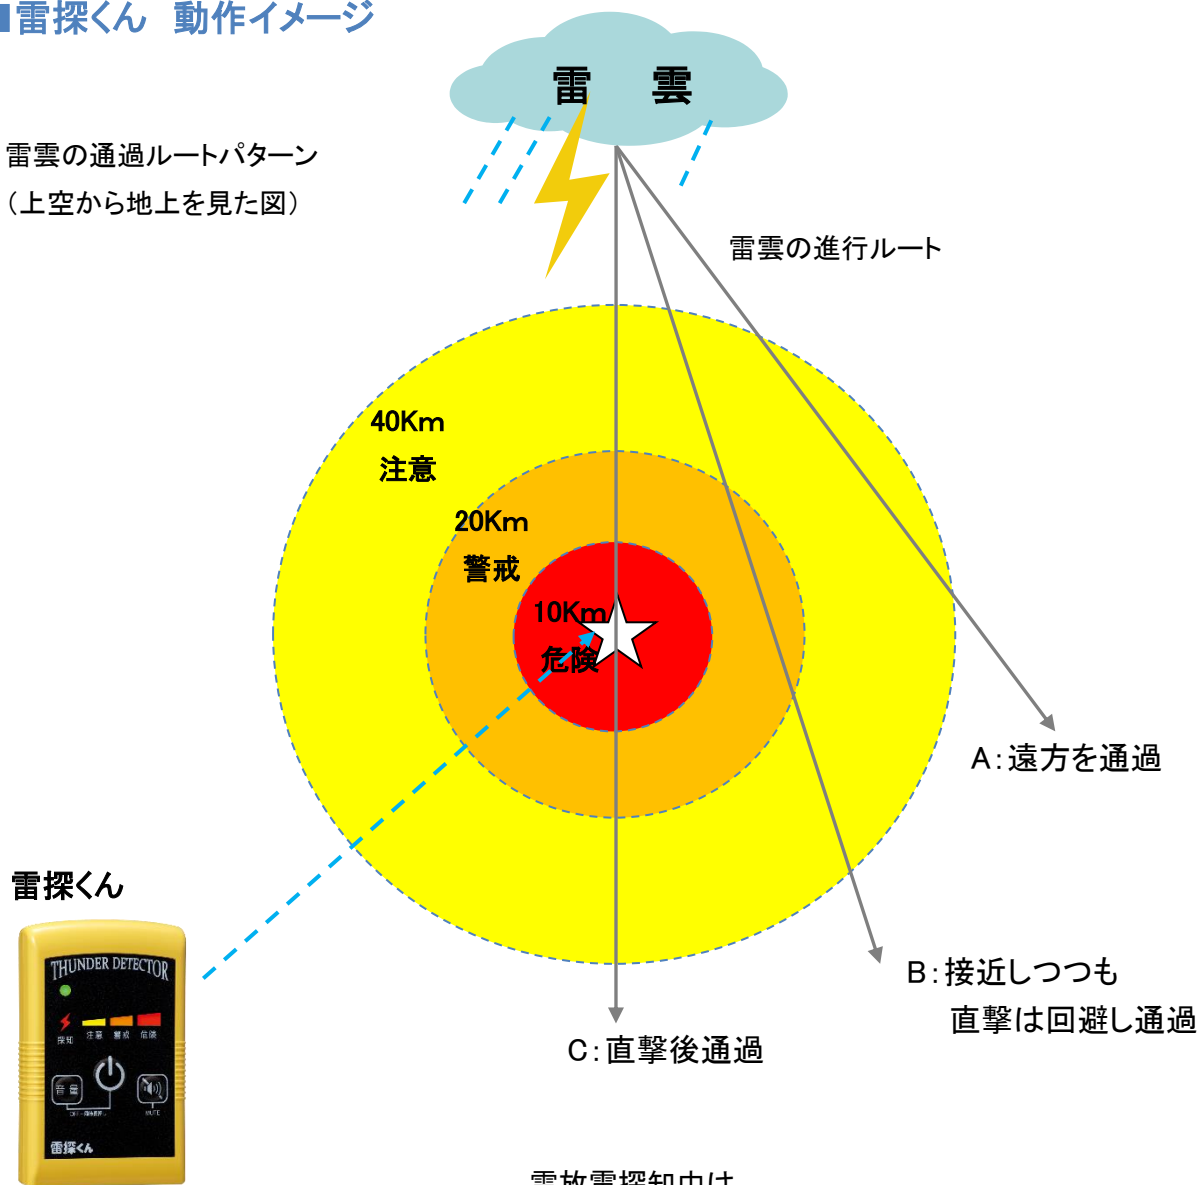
雷探くん　動作イメージ

雷　雲

雷雲の通過ルートパターン
（上空から地上を見た図）

雷雲の進行ルート

40Km
注意

20Km
警戒

10Km
危険

A：遠方を通過

雷探くん

THUNDER DETECTOR

探知　注意　警戒　危険

音量

MUTE

雷探くん

B：接近しつつも
直撃は回避し通過

C：直撃後通過

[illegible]